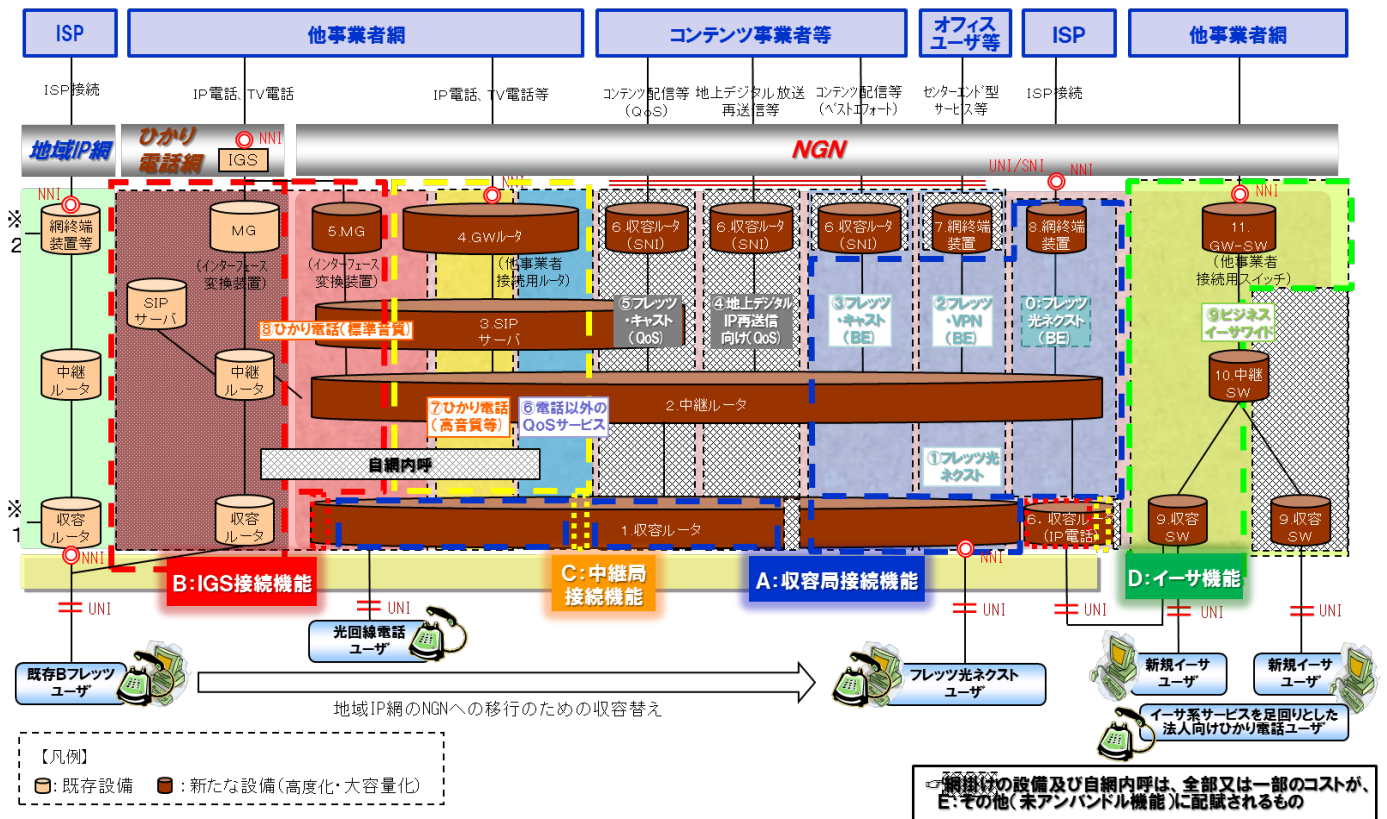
ISP

他事業者網

コンテンツ事業者等

オフィスユーザ等

ISP

他事業者網

ISP接続

IP電話、TV電話

IP電話、TV電話等

コンテンツ配信等（QoS）

地上デジタル放送再送信等

コンテンツ配信等（ベストエフォート）

センターエンド型サービス等

ISP接続

地域IP網

ひかり電話網

NNI

IGS

NGN

UNI/SNI

NNI

NNI

NNI

NNI

※2

網終端装置等

MG

5.MG

4.GWルータ

6.収容ルータ（SNI）

6.収容ルータ（SNI）

6.収容ルータ（SNI）

7.網終端装置

8.網終端装置

11.GW-SW

（インターフェース変換装置）

（インターフェース変換装置）

（他事業者接続用ルータ）

（他事業者接続用スイッチ）

SIPサーバ

⑤フレッツ・キャスト（QoS）

④地上デジタルIP再送信向け（QoS）

③フレッツ・キャスト（BE）

②フレッツ・VPN（BE）

0:フレッツ光ネクスト（BE）

⑨ビジネスイーサワイド

⑧ひかり電話（標準音質）

3.SIPサーバ

中継ルータ

中継ルータ

10.中継SW

2.中継ルータ

⑦ひかり電話（高音質等）

⑥電話以外のQoSサービス

自網内呼

①フレッツ光ネクスト

※1

収容ルータ

収容ルータ

1.収容ルータ

6.収容ルータ（IP電話）

9.収容SW

9.収容SW

NNI

NNI

B:IGS接続機能

C:中継局接続機能

A:収容局接続機能

D:イーサ機能

UNI

UNI

UNI

UNI

UNI

UNI

光回線電話ユーザ

既存Bフレッツユーザ

フレッツ光ネクストユーザ

新規イーサユーザ

新規イーサユーザ

地域IP網のNGNへの移行のための収容替え

イーサ系サービスを足回りとした法人向けひかり電話ユーザ

【凡例】

：既存設備 ：新たな設備（高度化・大容量化）

網掛けの設備及び自網内呼は、全部又は一部のコストが、E:その他（未アンバンドル機能）に配賦されるもの